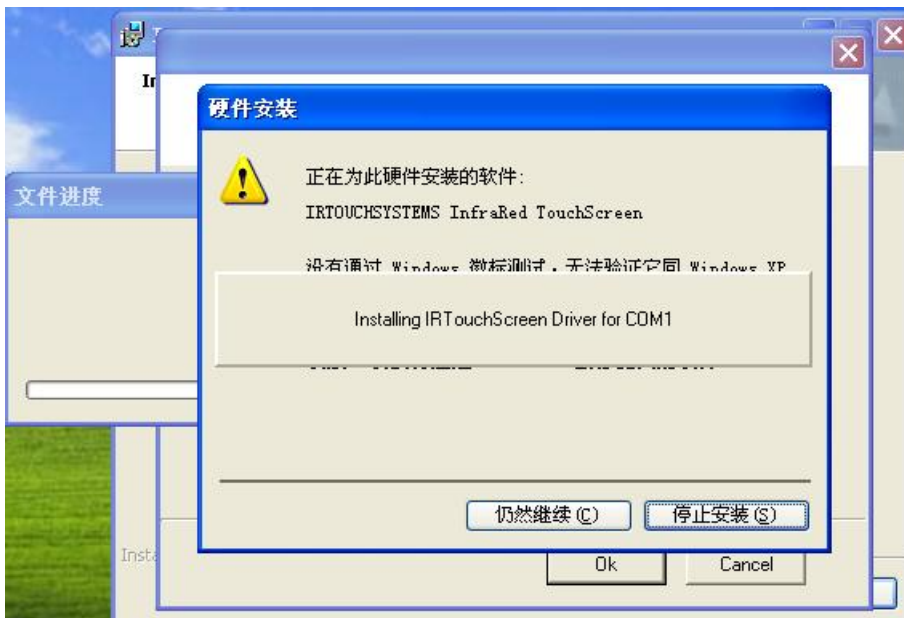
In

文件进度

硬件安装

正在为此硬件安装的软件:

IRTOUCHSYSTEMS InfraRed TouchScreen

没有通过 Windows 徽标测试，无法验证它同 Windows XP

Installing IRTouchScreen Driver for COM1

仍然继续 (C)

停止安装 (S)

Insta

Ok

Cancel